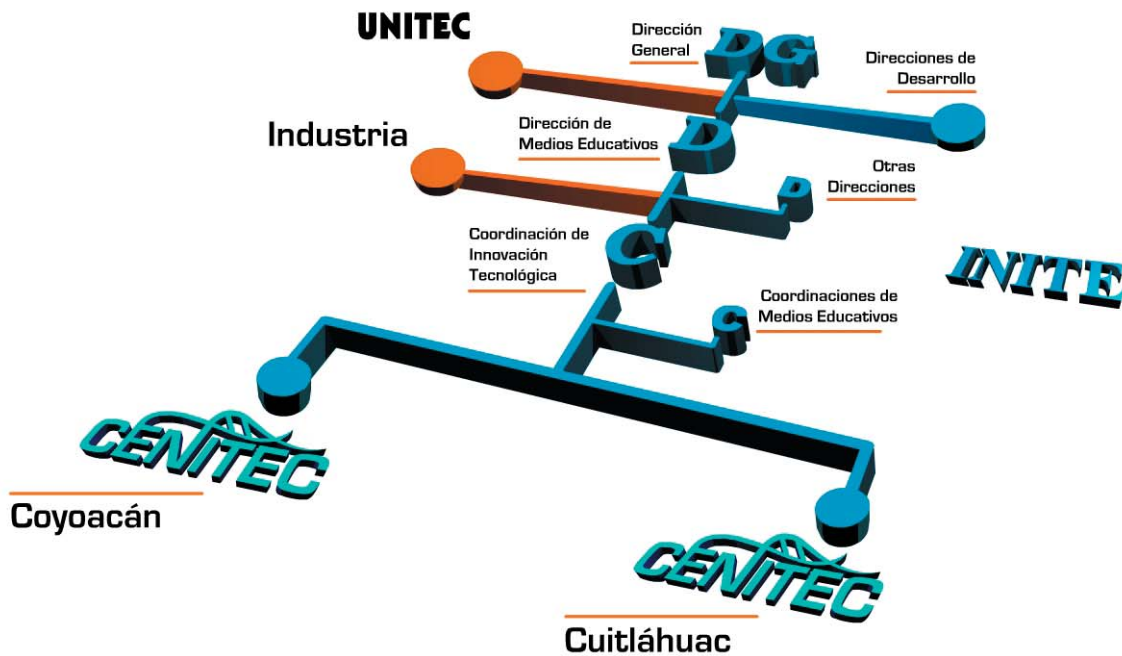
UNITEC

Dirección General

DG

Direcciones de Desarrollo

Industria

Dirección de Medios Educativos

D

Otras Direcciones

D

Coordinación de Innovación Tecnológica

C

INITE

Coordinaciones de Medios Educativos

C

CENITEC

Coyoacán

CENITEC

Cuitláhuac